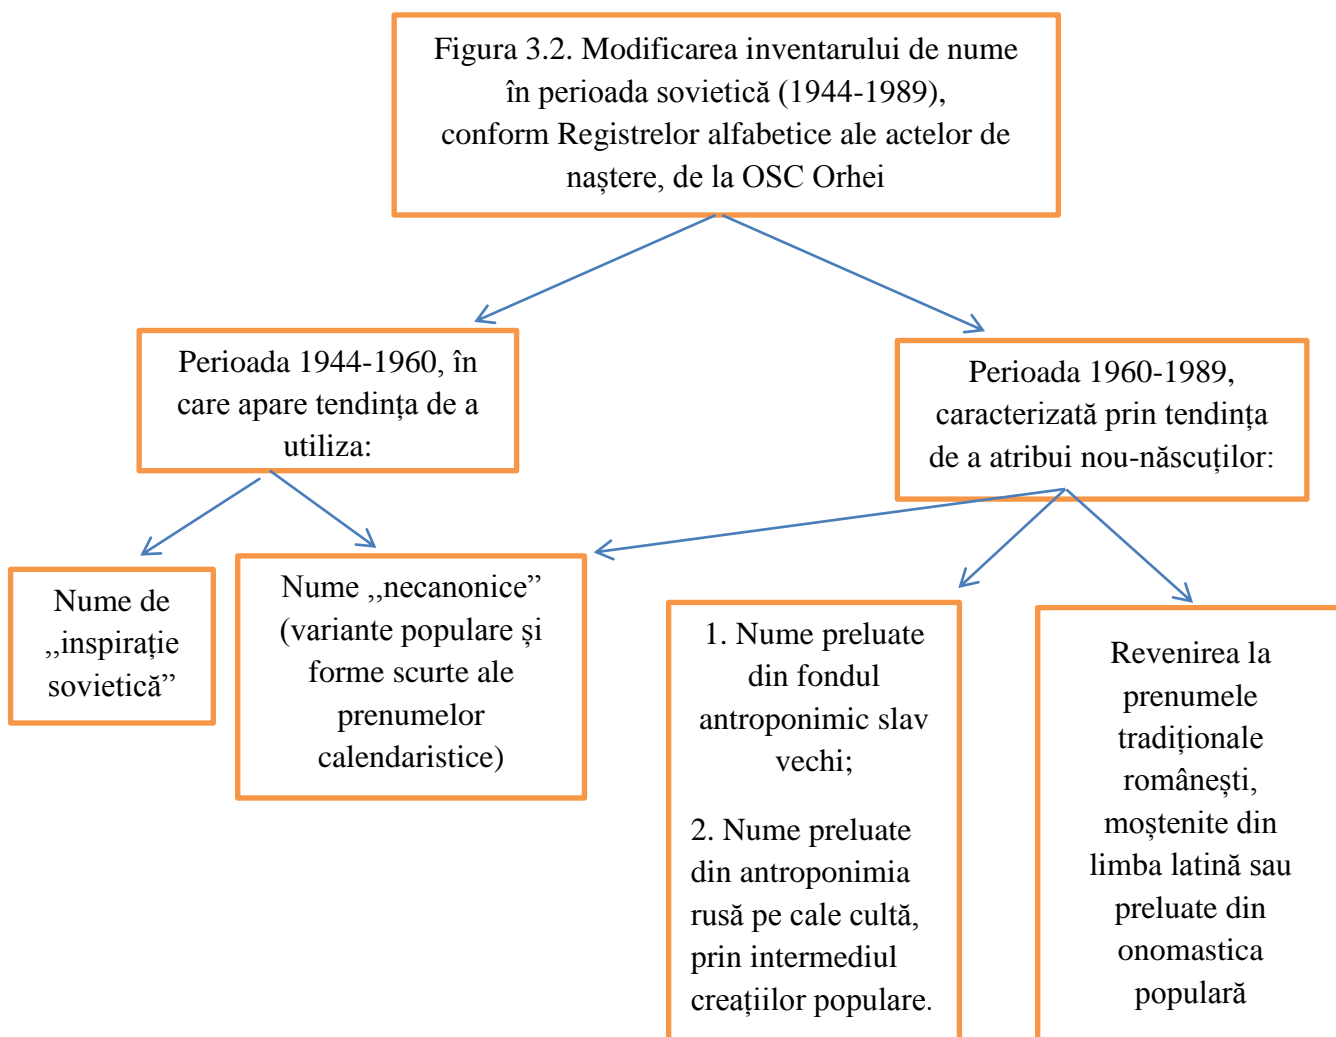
Figura 3.2. Modificarea inventarului de nume în perioada sovietică (1944-1989), conform Registrelor alfabetice ale actelor de naştere, de la OSC Orhei

Perioada 1944-1960, în care apare tendința de a utiliza:

Perioada 1960-1989, caracterizată prin tendința de a atribui nou-născuților:

Nume de ,,inspirație sovietică"

Nume ,,necanonice" (variante populare şi forme scurte ale prenumelor calendaristice)

1. Nume preluate din fondul antroponimic slav vechi;

2. Nume preluate din antroponimia rusă pe cale cultă, prin intermediul creațiilor populare.

Revenirea la prenumele tradiționale româneşti, moştenite din limba latină sau preluate din onomastica populară